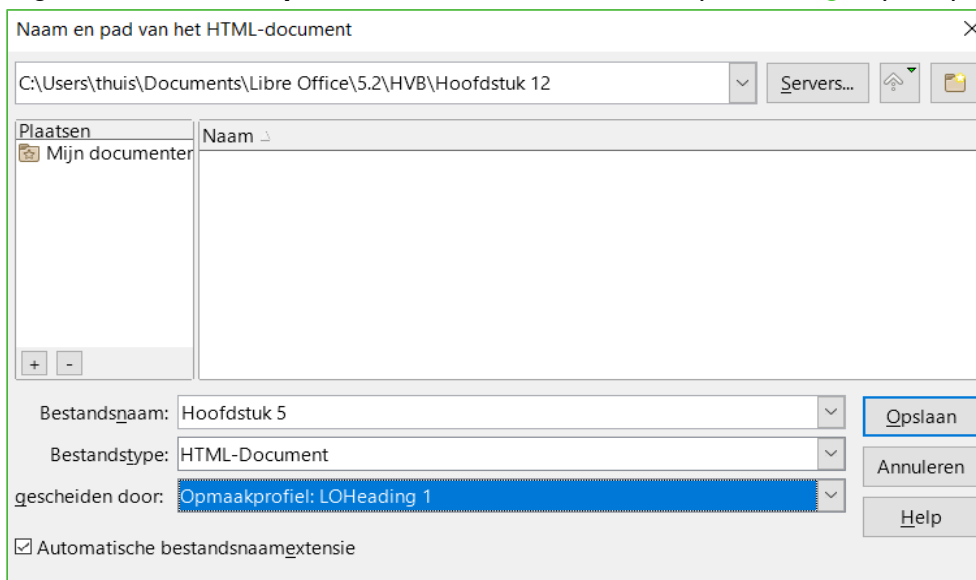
Naam en pad van het HTML-document

C:\Users\thuis\Documents\Libre Office\5.2\HVB\Hoofdstuk 12

Servers...

Plaatsen

Mijn documenten

Naam

+ -

Bestandsnaam: Hoofdstuk 5

Bestandstype: HTML-Document

gescheiden door: Opmaakprofiel: LOHeading 1

Opslaan

Annuleren

Help

☑ Automatische bestandsnaamextensie